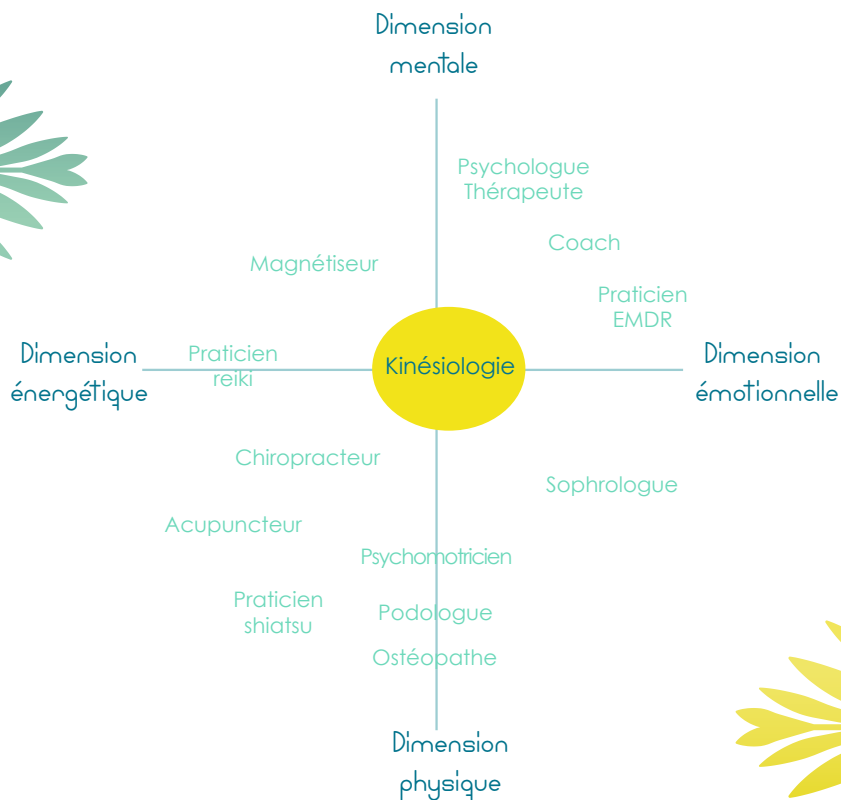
Dimension mentale

Psychologue Thérapeute

Coach

Magnétiseur

Praticien EMDR

Dimension énergétique

Praticien reiki

Kinésiologie

Dimension émotionnelle

Chiropracteur

Sophrologue

Acupuncteur

Psychomotricien

Praticien shiatsu

Podologue

Ostéopathe

Dimension physique